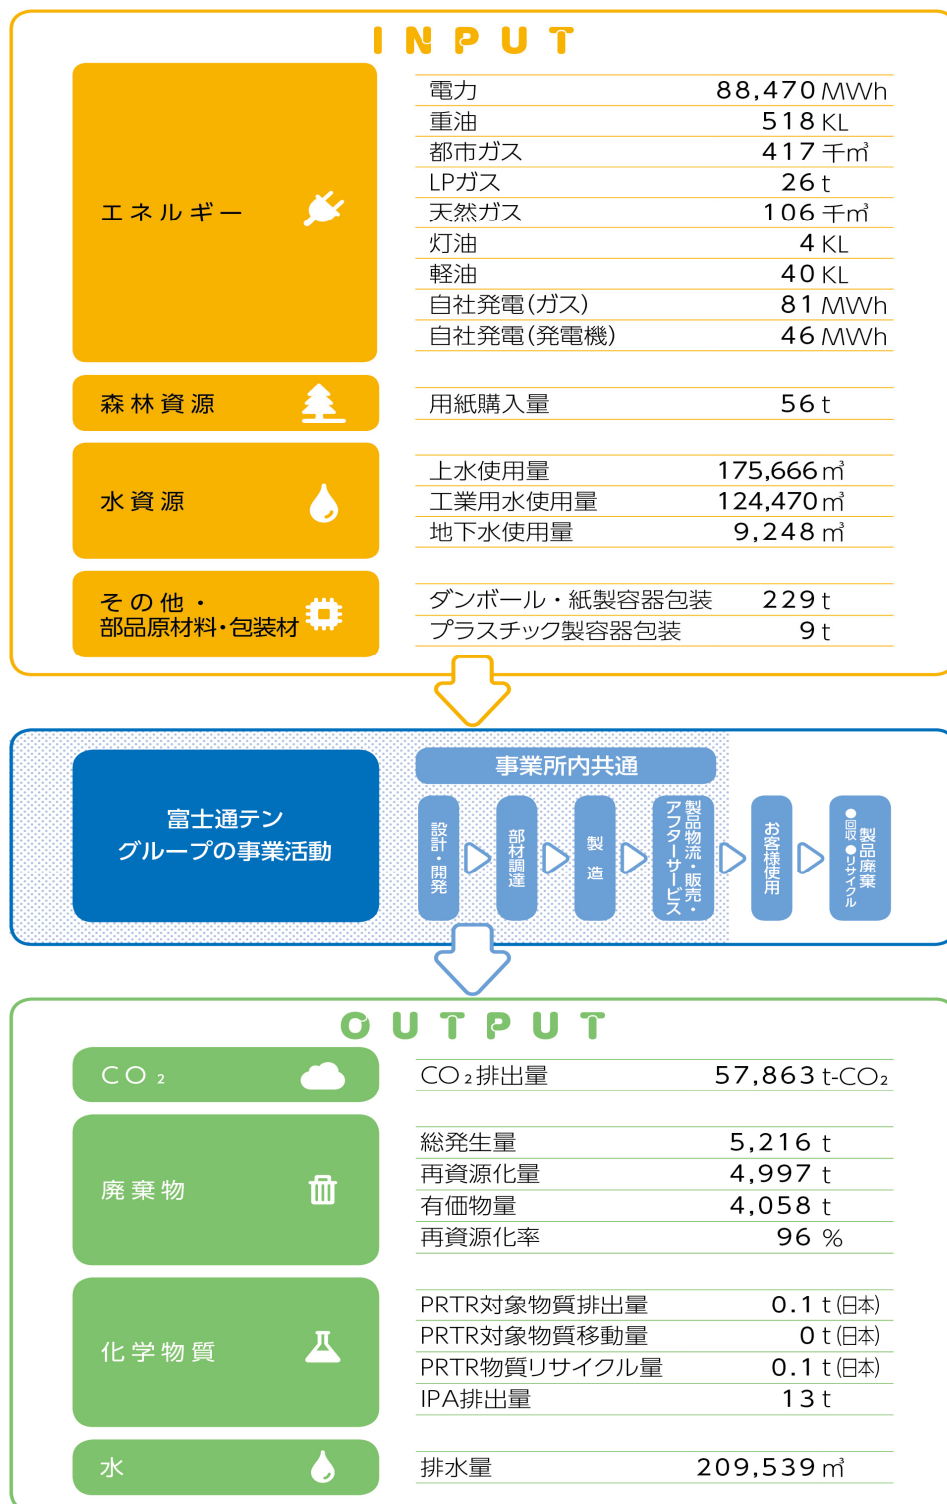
INPUT

エネルギー

| 電力 | 88,470 MWh |
|---|---|
| 重油 | 518 KL |
| 都市ガス | 417 千㎥ |
| LPガス | 26 t |
| 天然ガス | 106 千㎥ |
| 灯油 | 4 KL |
| 軽油 | 40 KL |
| 自社発電(ガス) | 81 MWh |
| 自社発電(発電機) | 46 MWh |

森林資源

| 用紙購入量 | 56 t |
|---|---|

水資源

| 上水使用量 | 175,666 ㎥ |
|---|---|
| 工業用水使用量 | 124,470 ㎥ |
| 地下水使用量 | 9,248 ㎥ |

その他・部品原材料・包装材

| ダンボール・紙製容器包装 | 229 t |
|---|---|
| プラスチック製容器包装 | 9 t |

富士通テングループの事業活動

事業所内共通

設計・開発
部材調達
製造
製品物流・販売・アフターサービス
お客様使用
製品廃棄・回収・リサイクル

OUTPUT

$CO_2$

| $CO_2$排出量 | 57,863 t-$CO_2$ |
|---|---|

廃棄物

| 総発生量 | 5,216 t |
|---|---|
| 再資源化量 | 4,997 t |
| 有価物量 | 4,058 t |
| 再資源化率 | 96 % |

化学物質

| PRTR対象物質排出量 | 0.1 t(日本) |
|---|---|
| PRTR対象物質移動量 | 0 t(日本) |
| PRTR物質リサイクル量 | 0.1 t(日本) |
| IPA排出量 | 13 t |

水

| 排水量 | 209,539 ㎥ |
|---|---|